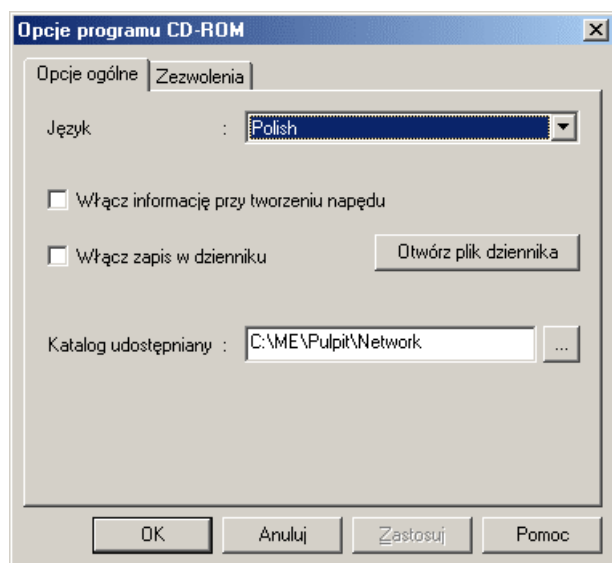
Opcje programu CD-ROM

×

Opcje ogólne | Zezwolenia

Język : Polish

Włącz informację przy tworzeniu napędu

Włącz zapis w dzienniku

Otwórz plik dziennika

Katalog udostępniany : C:\ME\Pulpit\Network

...

OK

Anuluj

Zastosuj

Pomoc